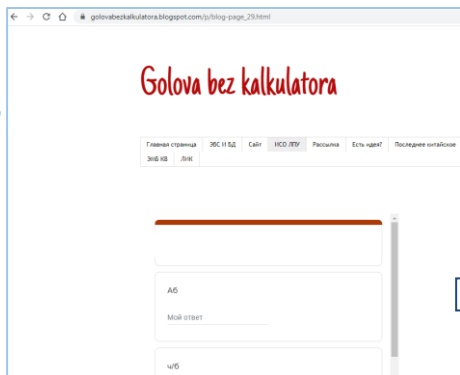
golovabezkalkulatora.blogspot.com/p/blog-page_29.html

Golova bez kalkulatora

Главная страница | ЭБС И БД | Сайт | НСО ЛПУ | Рассылка | Есть идея? | Последнее китайское
ЗНБ КВ | ЛНК

Аб
Мой ответ

ч/б